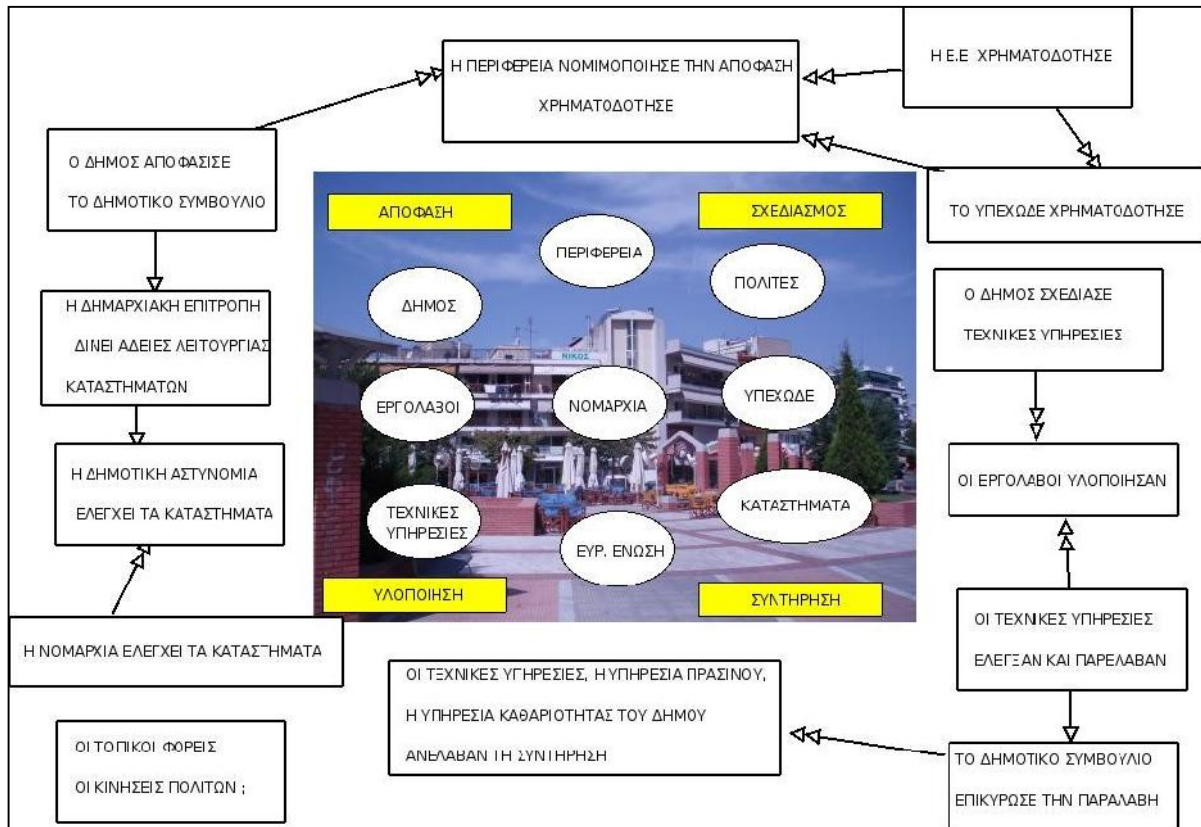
Η ΠΕΡΙΦΕΡΕΙΑ ΝΟΜΙΜΟΠΟΙΗΣΕ ΤΗΝ ΑΠΟΦΑΣΗ ΧΡΗΜΑΤΟΔΟΤΗΣΕ

Η Ε.Ε ΧΡΗΜΑΤΟΔΟΤΗΣΕ

Ο ΔΗΜΟΣ ΑΠΟΦΑΣΙΣΕ ΤΟ ΔΗΜΟΤΙΚΟ ΣΥΜΒΟΥΛΙΟ

ΤΟ ΥΠΕΧΩΔΕ ΧΡΗΜΑΤΟΔΟΤΗΣΕ

ΑΠΟΦΑΣΗ

ΣΧΕΔΙΑΣΜΟΣ

ΠΕΡΙΦΕΡΕΙΑ

ΠΟΛΙΤΕΣ

ΔΗΜΟΣ

ΝΙΚΟΣ

ΕΡΓΟΛΑΒΟΙ

ΝΟΜΑΡΧΙΑ

ΥΠΕΧΩΔΕ

ΤΕΧΝΙΚΕΣ ΥΠΗΡΕΣΙΕΣ

ΚΑΤΑΣΤΗΜΑΤΑ

ΕΥΡ. ΕΝΩΣΗ

ΥΛΟΠΟΙΗΣΗ

ΣΥΝΤΗΡΗΣΗ

Η ΔΗΜΑΡΧΙΑΚΗ ΕΠΙΤΡΟΠΗ ΔΙΝΕΙ ΑΔΕΙΕΣ ΛΕΙΤΟΥΡΓΙΑΣ ΚΑΤΑΣΤΗΜΑΤΩΝ

Ο ΔΗΜΟΣ ΣΧΕΔΙΑΣΕ ΤΕΧΝΙΚΕΣ ΥΠΗΡΕΣΙΕΣ

Η ΔΗΜΟΤΙΚΗ ΑΣΤΥΝΟΜΙΑ ΕΛΕΓΧΕΙ ΤΑ ΚΑΤΑΣΤΗΜΑΤΑ

ΟΙ ΕΡΓΟΛΑΒΟΙ ΥΛΟΠΟΙΗΣΑΝ

Η ΝΟΜΑΡΧΙΑ ΕΛΕΓΧΕΙ ΤΑ ΚΑΤΑΣΤΗΜΑΤΑ

ΟΙ ΤΕΧΝΙΚΕΣ ΥΠΗΡΕΣΙΕΣ ΕΛΕΓΞΑΝ ΚΑΙ ΠΑΡΕΛΑΒΑΝ

ΟΙ ΤΕΧΝΙΚΕΣ ΥΠΗΡΕΣΙΕΣ, Η ΥΠΗΡΕΣΙΑ ΠΡΑΣΙΝΟΥ, Η ΥΠΗΡΕΣΙΑ ΚΑΘΑΡΙΟΤΗΤΑΣ ΤΟΥ ΔΗΜΟΥ ΑΝΕΛΑΒΑΝ ΤΗ ΣΥΝΤΗΡΗΣΗ

ΟΙ ΤΟΠΙΚΟΙ ΦΟΡΕΙΣ ΟΙ ΚΙΝΗΣΕΙΣ ΠΟΛΙΤΩΝ ;

ΤΟ ΔΗΜΟΤΙΚΟ ΣΥΜΒΟΥΛΙΟ ΕΠΙΚΥΡΩΣΕ ΤΗΝ ΠΑΡΑΛΑΒΗ